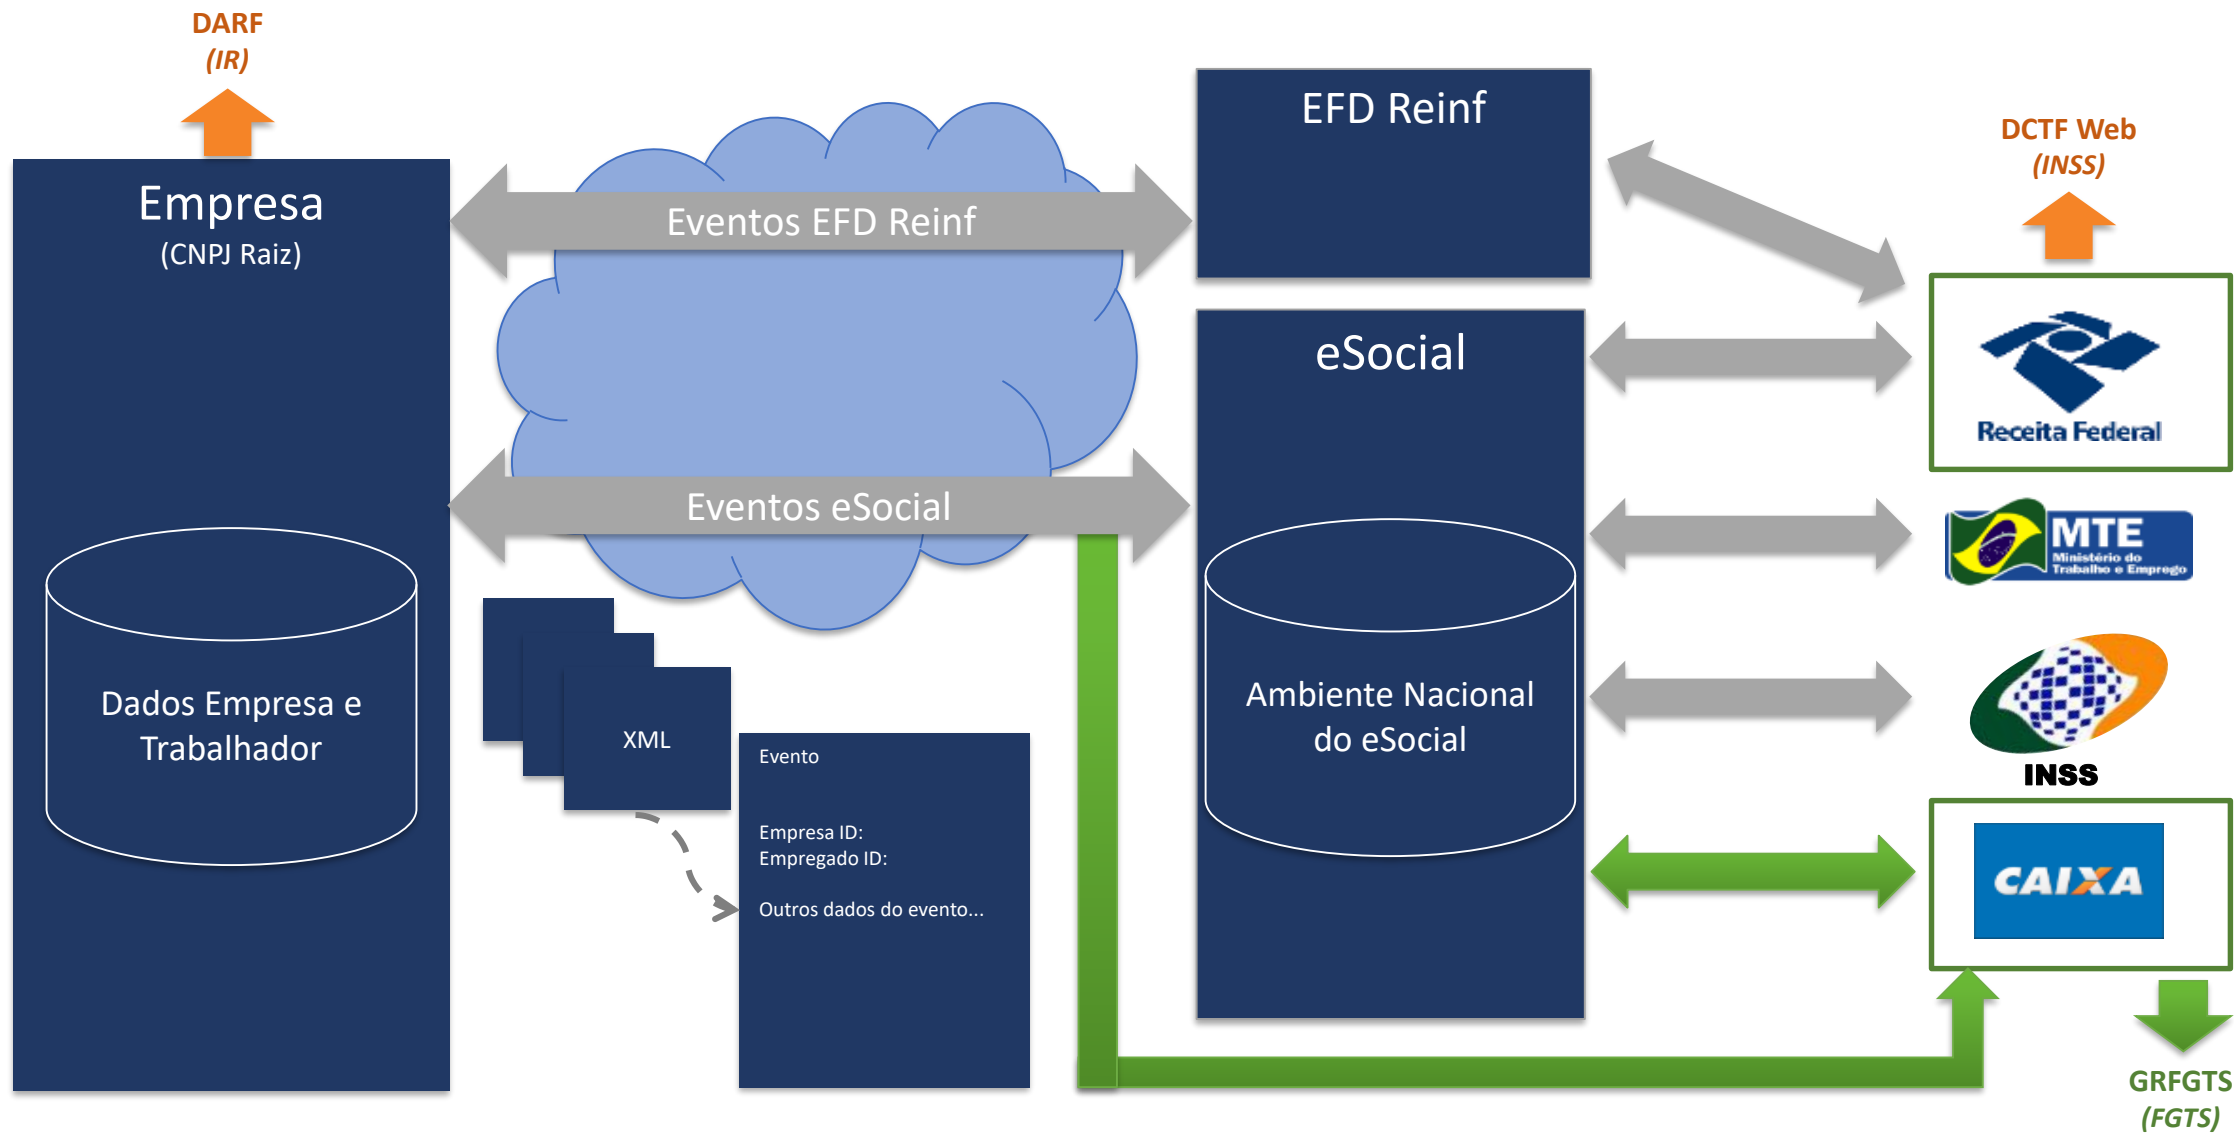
DARF
(IR)

Empresa
(CNPJ Raiz)

Dados Empresa e Trabalhador

Eventos EFD Reinf

Eventos eSocial

XML

Evento

Empresa ID:
Empregado ID:

Outros dados do evento...

EFD Reinf

eSocial

Ambiente Nacional do eSocial

DCTF Web
(INSS)

Receita Federal

MTE
Ministério do Trabalho e Emprego

INSS

CAIXA

GRFGTS
(FGTS)